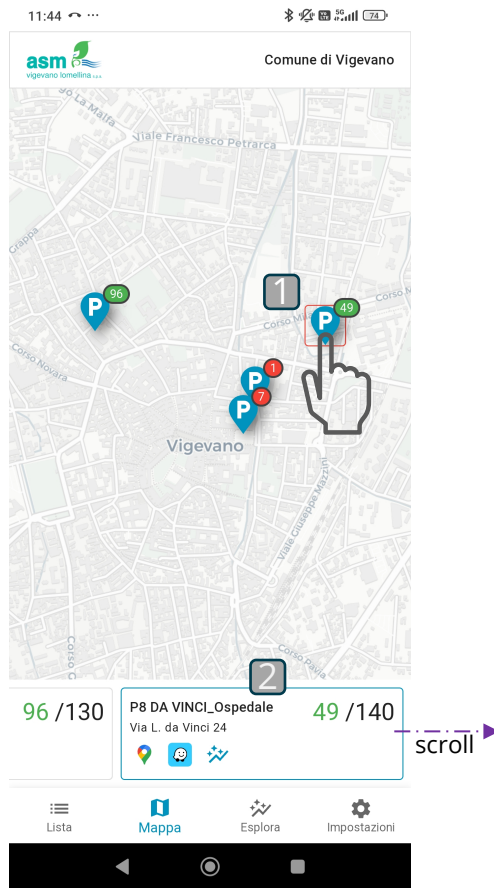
11:44

asm
vigevano lomellina s.p.a.

Comune di Vigevano

Viale Francesco Petrarca

Grappa

Corso Novara

Corso Milano

Vigevano

Via Giuseppe Mazzini

Corso Pavia

96

1

49

1

7

2

96 /130

P8 DA VINCI_Ospedale
Via L. da Vinci 24

49 /140

scroll

Lista

Mappa

Esplora

Impostazioni